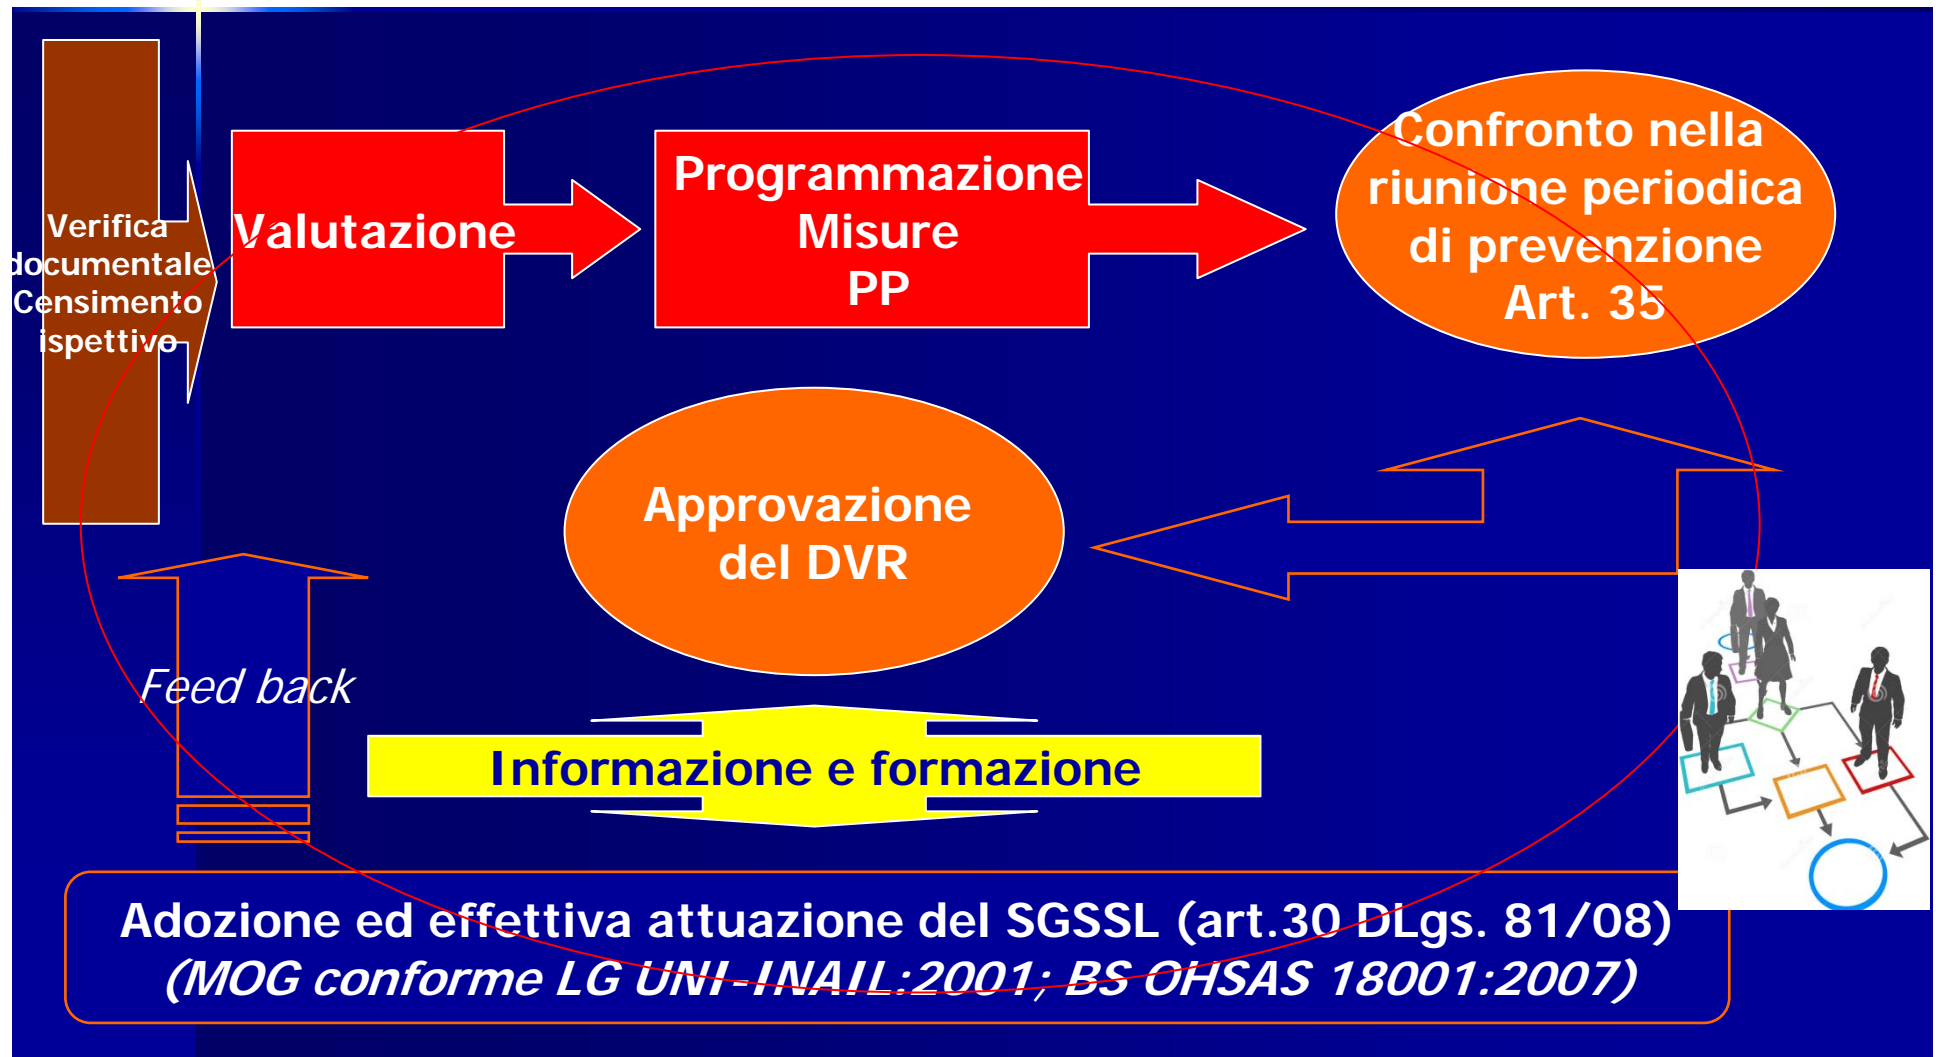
Verifica documentale Censimento ispettivo

Valutazione

Programmazione Misure PP

Confronto nella riunione periodica di prevenzione Art. 35

Approvazione del DVR

Feed back

Informazione e formazione

Adozione ed effettiva attuazione del SGSSL (art.30 DLgs. 81/08)
(MOG conforme LG UNI-INAIL:2001; BS OHSAS 18001:2007)